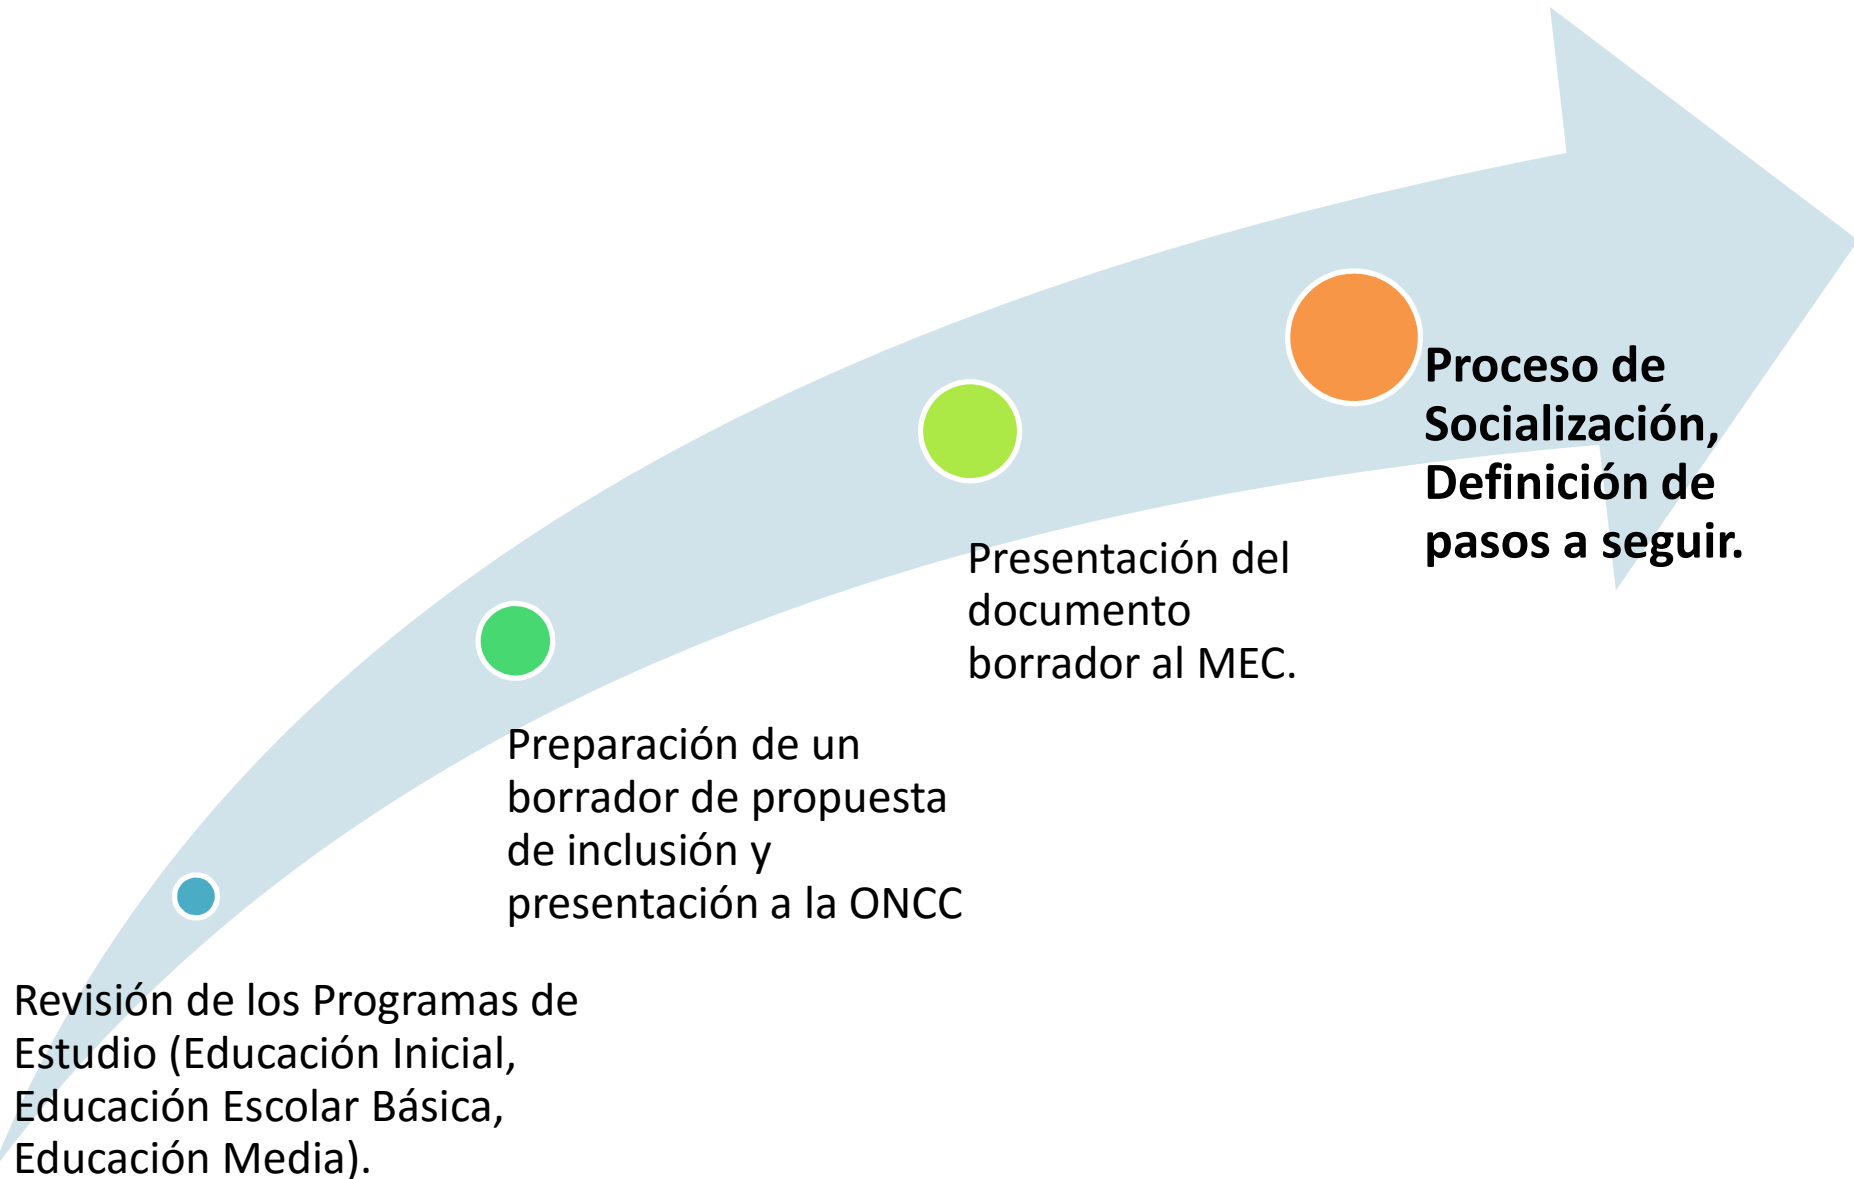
Revisión de los Programas de Estudio (Educación Inicial, Educación Escolar Básica, Educación Media).

Preparación de un borrador de propuesta de inclusión y presentación a la ONCC

Presentación del documento borrador al MEC.

**Proceso de Socialización, Definición de pasos a seguir.**